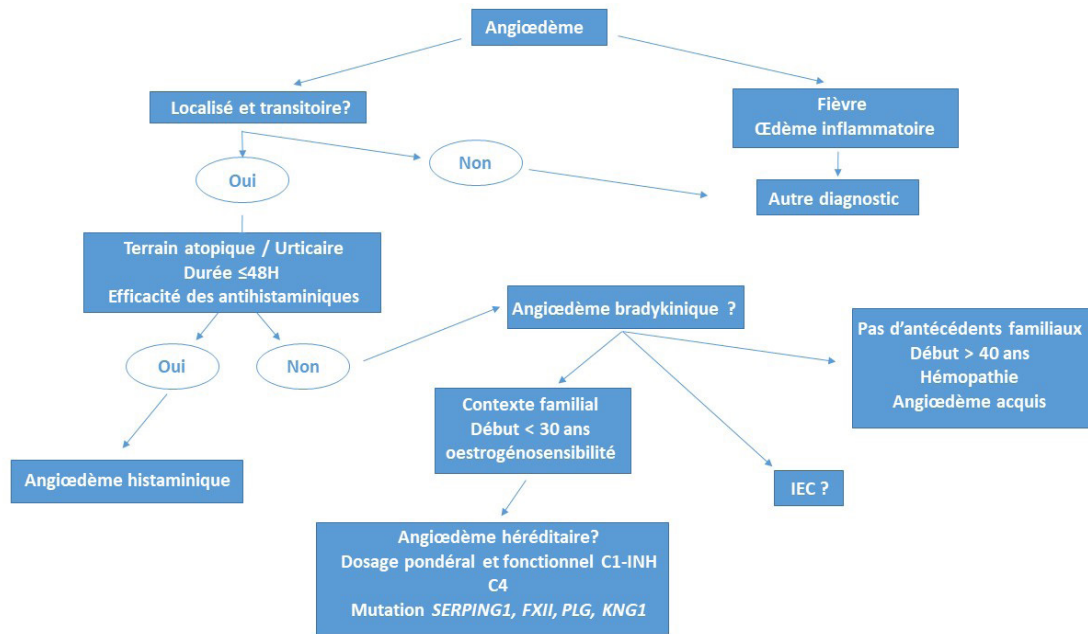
Angiœdème

Localisé et transitoire?

Fièvre
Œdème inflammatoire

Oui

Non

Autre diagnostic

Terrain atopique / Urticaire
Durée ≤48H
Efficacité des antihistaminiques

Angiœdème bradykinique ?

Pas d'antécédents familiaux
Début > 40 ans
Hémopathie
Angiœdème acquis

Oui

Non

Contexte familial
Début < 30 ans
oestrogénosensibilité

Angiœdème histaminique

IEC ?

Angiœdème héréditaire?
Dosage pondéral et fonctionnel C1-INH
C4
Mutation SERPING1, FXII, PLG, KNG1